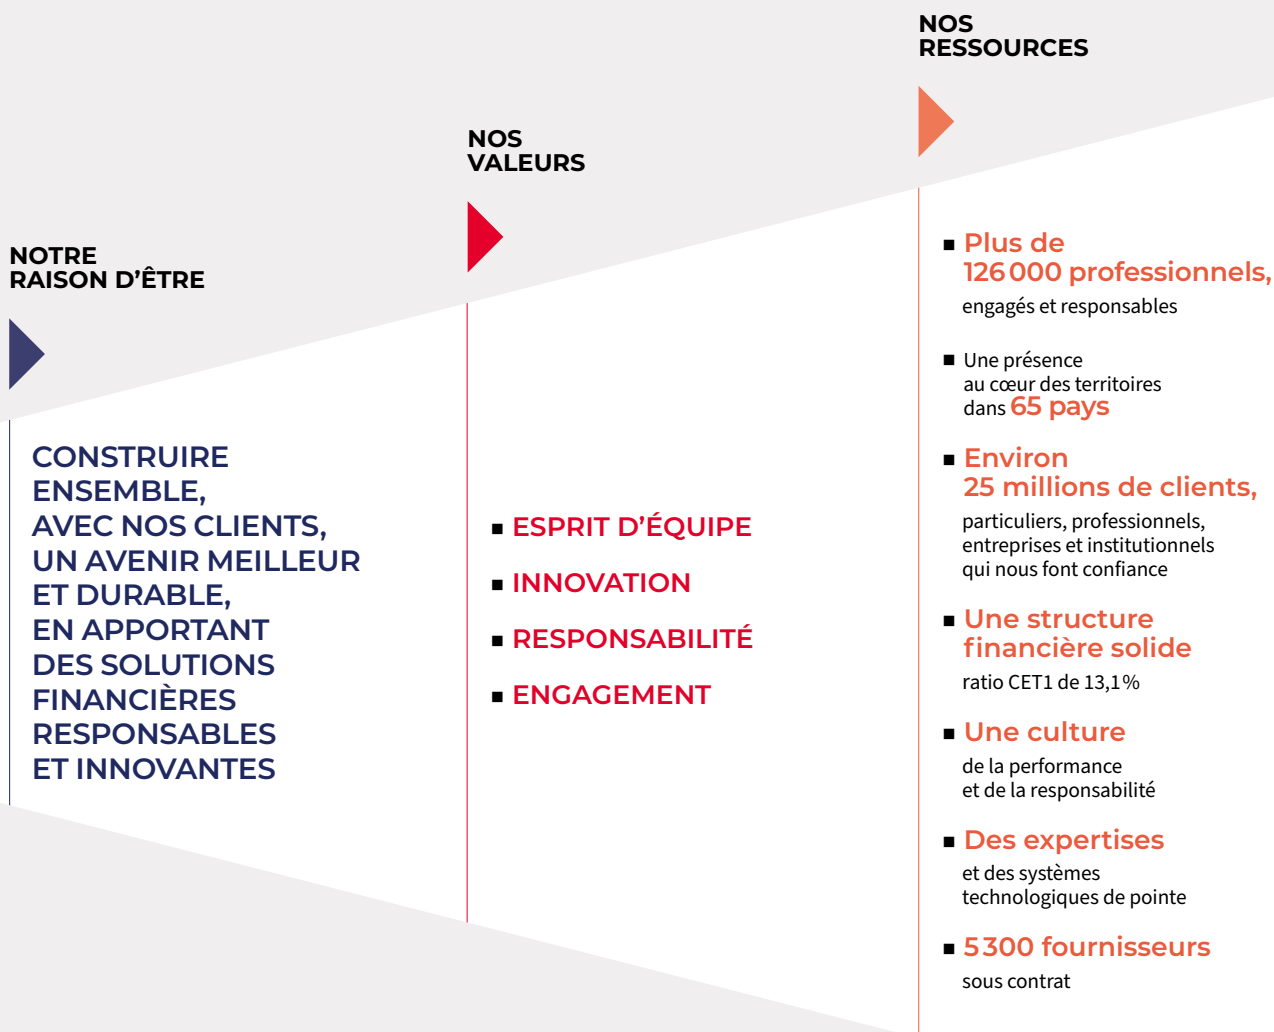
NOTRE RAISON D’ÊTRE

CONSTRUIRE ENSEMBLE, AVEC NOS CLIENTS, UN AVENIR MEILLEUR ET DURABLE, EN APPORTANT DES SOLUTIONS FINANCIÈRES RESPONSABLES ET INNOVANTES

NOS VALEURS

■ ESPRIT D’ÉQUIPE

■ INNOVATION

■ RESPONSABILITÉ

■ ENGAGEMENT

NOS RESSOURCES

■ Plus de 126 000 professionnels, engagés et responsables

■ Une présence au cœur des territoires dans 65 pays

■ Environ 25 millions de clients, particuliers, professionnels, entreprises et institutionnels qui nous font confiance

■ Une structure financière solide ratio CET1 de 13,1%

■ Une culture de la performance et de la responsabilité

■ Des expertises et des systèmes technologiques de pointe

■ 5 300 fournisseurs sous contrat